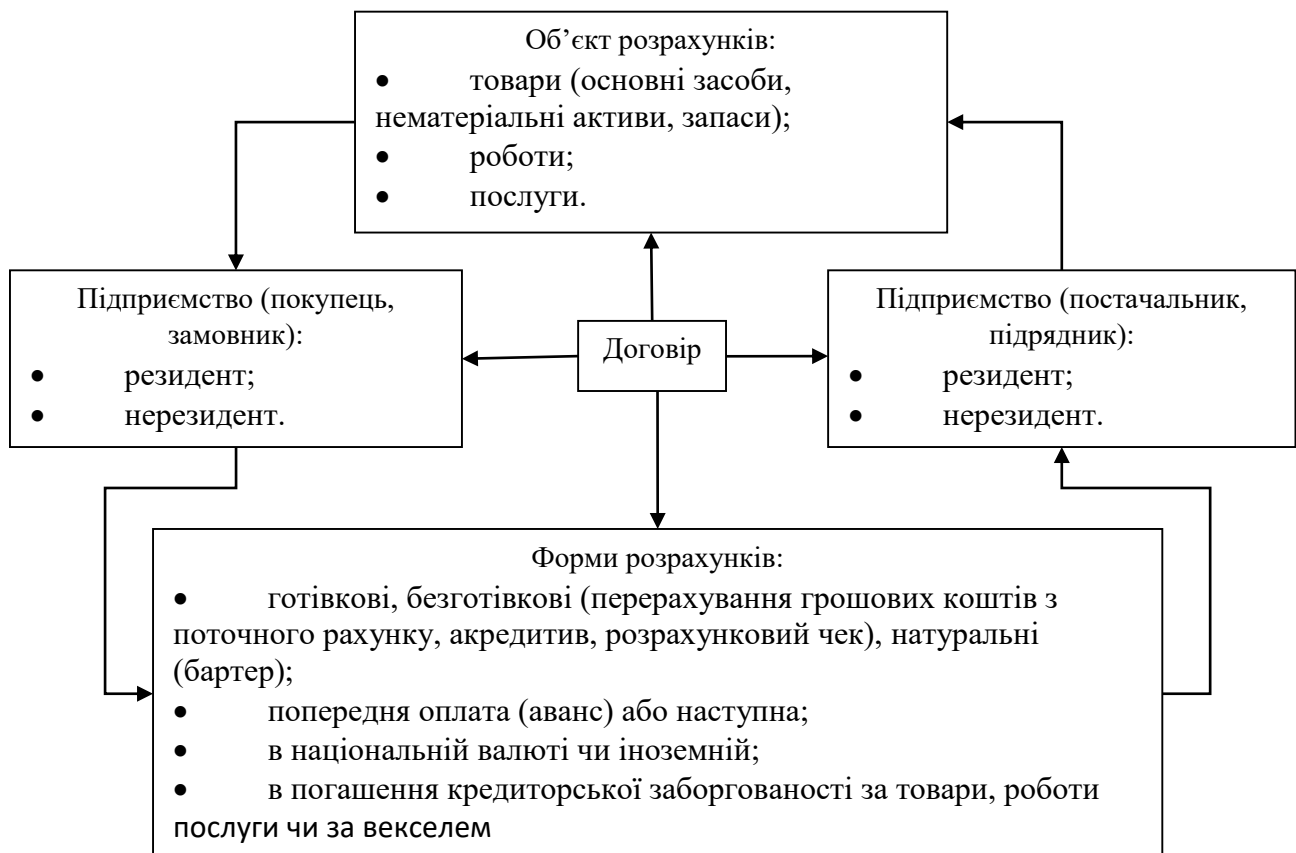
Об'єкт розрахунків:
• товари (основні засоби, нематеріальні активи, запаси);
• роботи;
• послуги.

Підприємство (покупець, замовник):
• резидент;
• нерезидент.

Договір

Підприємство (постачальник, підрядник):
• резидент;
• нерезидент.

Форми розрахунків:
• готівкові, безготівкові (перерахування грошових коштів з поточного рахунку, акредитив, розрахунковий чек), натуральні (бартер);
• попередня оплата (аванс) або наступна;
• в національній валюті чи іноземній;
• в погашення кредиторської заборгованості за товари, роботи послуги чи за векселем